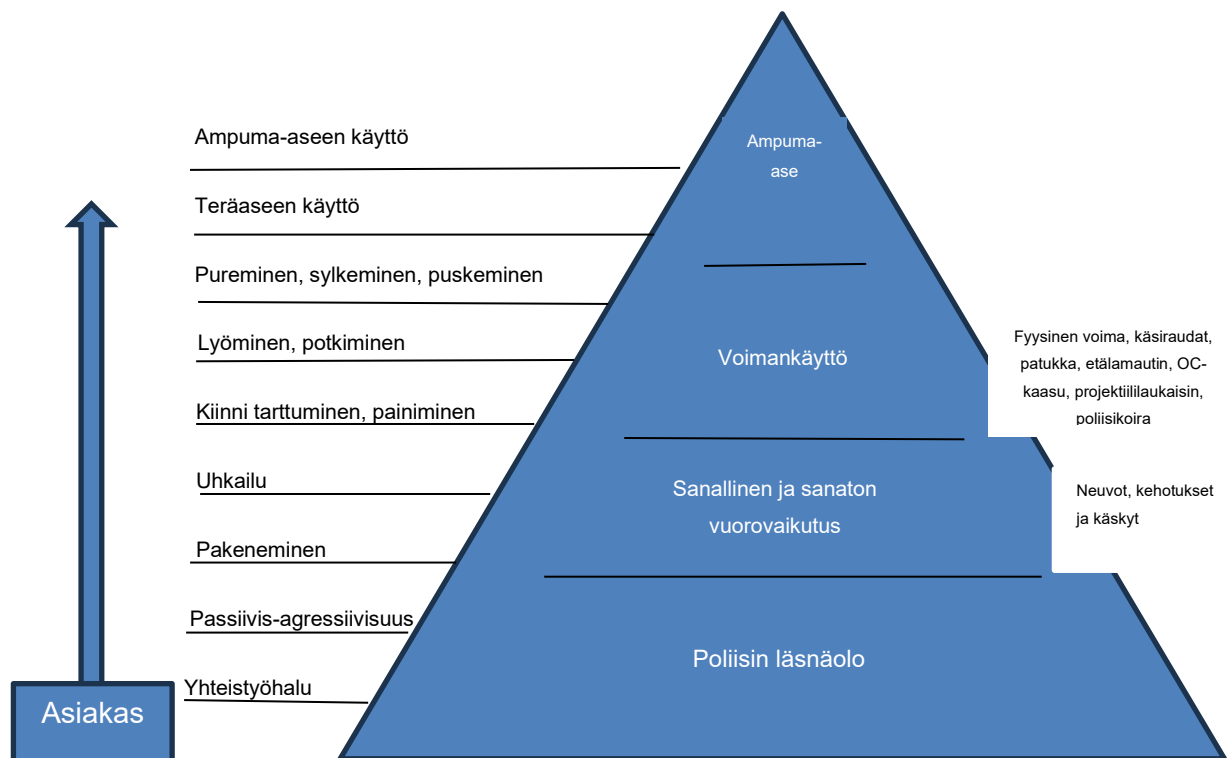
Ampuma-aseen käyttö

Teräaseen käyttö

Pureminen, sylkeminen, puskeminen

Lyöminen, potkiminen

Kiinni tarttuminen, painiminen

Uhkailu

Pakeneminen

Passiivis-agressiivisuus

Yhteistyöhalu

Asiakas

Ampuma-ase

Voimankäyttö

Fyysinen voima, käsiraudat, patukka, etälamautin, OC-kaasu, projektiililaukaisin, poliisikoira

Sanallinen ja sanaton vuorovaikutus

Neuvot, kehotukset ja käskyt

Poliisin läsnäolo